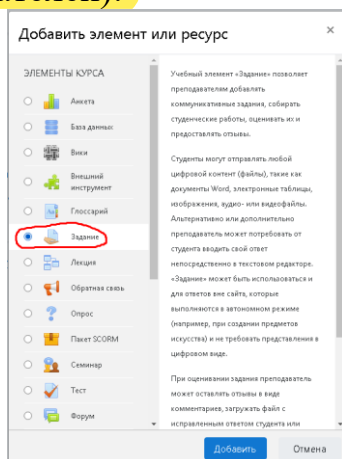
Добавить элемент или ресурс

×

ЭЛЕМЕНТЫ КУРСА

Анкета

База данных

Вики

Внешний инструмент

Глоссарий

Задание

Лекция

Обратная связь

Опрос

Пакет SCORM

Семинар

Тест

Форум

Учебный элемент «Задание» позволяет преподавателям добавлять коммуникативные задания, собирать студенческие работы, оценивать их и предоставлять отзывы.

Студенты могут отправлять любой цифровой контент (файлы), такие как документы Word, электронные таблицы, изображения, аудио- или видеофайлы. Альтернативно или дополнительно преподаватель может потребовать от студента вводить свой ответ непосредственно в текстовом редакторе. «Задание» может быть использовано и для ответов вне сайта, которые выполняются в автономном режиме (например, при создании предметов искусства) и не требовать представления в цифровом виде.

При оценивании задания преподаватель может оставлять отзывы в виде комментариев, загружать файл с исправленным ответом студента или

Добавить

Отмена